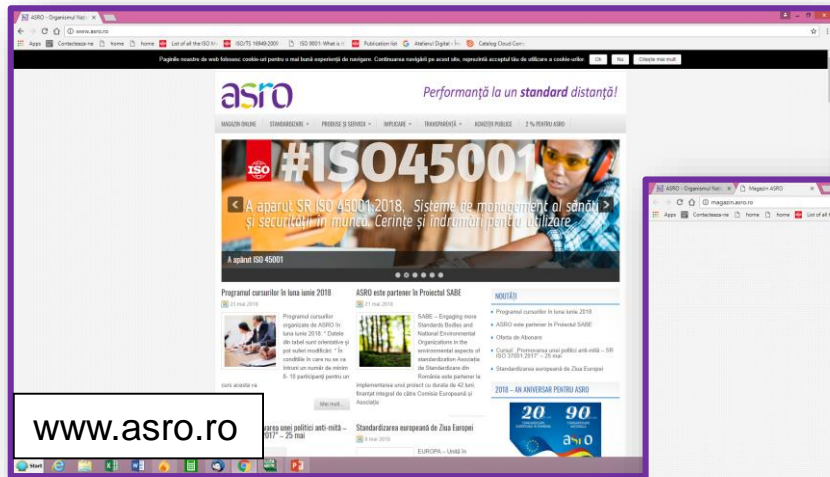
ASRO - Organismul Nați ×

www.asro.ro

Apps Contactează-ne home home List of all the ISO ISO/TS 16949:2009 ISO 9001: What is Publication list Atelierul Digital Catalog Cloud Com

Paginile noastre de web folosesc cookie-uri pentru o mai bună experiență de navigare. Continuarea navigării pe acest site, reprezintă acceptul tău de utilizare a cookie-urilor Ok Nu Citește mai mult

asro

Performanță la un standard distanță!

MAGAZIN ONLINE STANDARDIZARE PRODUSE ȘI SERVICII IMPLICARE TRANSPARENȚĂ ACHIZIȚII PUBLICE 2 % PENTRU ASRO

#ISO45001

ISO

A apărut SR ISO 45001:2018, Sisteme de management al sănătății și securității în muncă. Cerințe și îndrumări pentru utilizare

A apărut ISO 45001

Programul cursurilor în luna iunie 2018

21 mai 2018

Programul cursurilor organizate de ASRO în luna iunie 2018. * Datele din tabel sunt orientative și pot suferi modificări. * În condițiile în care nu se va întruni un număr de minim 8- 10 participanți pentru un curs acesta va

Mai mult...

ASRO este partener în Proiectul SABE

21 mai 2018

SABE – Engaging more Standards Bodies and National Environmental Organizations in the environmental aspects of standardization Asociația de Standardizare din România este partener la implementarea unui proiect cu durata de 42 luni, finanțat integral de către Comisia Europeană și Asociația

NOUTĂȚI

Programul cursurilor în luna iunie 2018

ASRO este partener în Proiectul SABE

Oferta de Abonare

Cursul „Promovarea unei politici anti-mită – SR ISO 37001:2017" – 25 mai

Standardizarea europeană de Ziua Europei

2018 – AN ANIVERSAR PENTRU ASRO

20 90

asro

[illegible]area unei politici anti-mită – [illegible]017" – 25 mai

Standardizarea europeană de Ziua Europei

8 mai 2018

EUROPA – Unită în

www.asro.ro

ASRO - Organismul Nați × Magazin ASRO ×

magazin.asro.ro

Apps Contactează-ne home home List of all t

Start